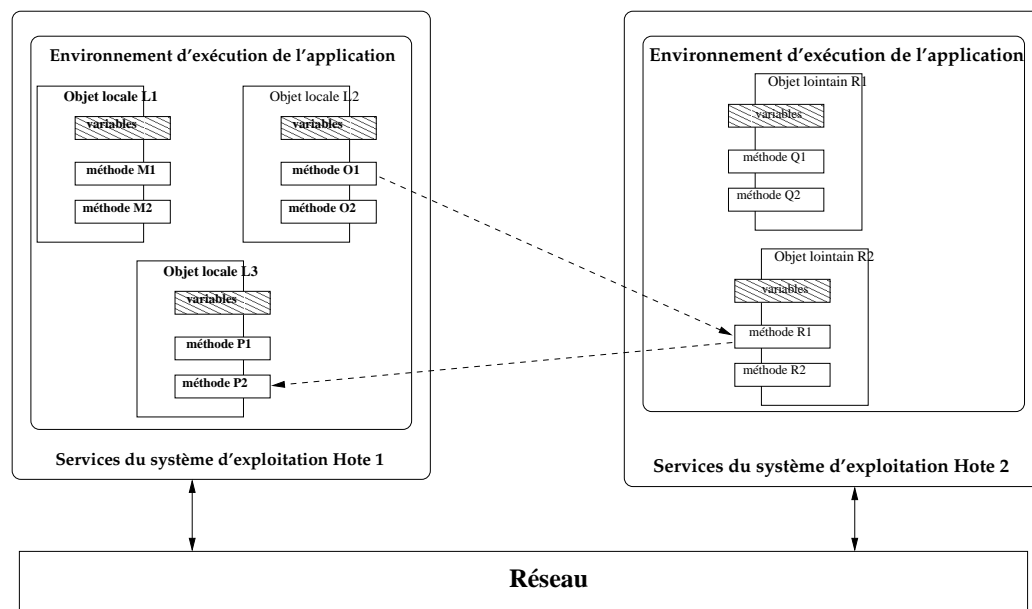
Environnement d'exécution de l'application

Objet locale L1

variables

méthode M1

méthode M2

Objet locale L2

variables

méthode O1

méthode O2

Objet locale L3

variables

méthode P1

méthode P2

Services du système d'exploitation Hote 1

Environnement d'exécution de l'application

Objet lointain R1

variables

méthode Q1

méthode Q2

Objet lointain R2

variables

méthode R1

méthode R2

Services du système d'exploitation Hote 2

Réseau